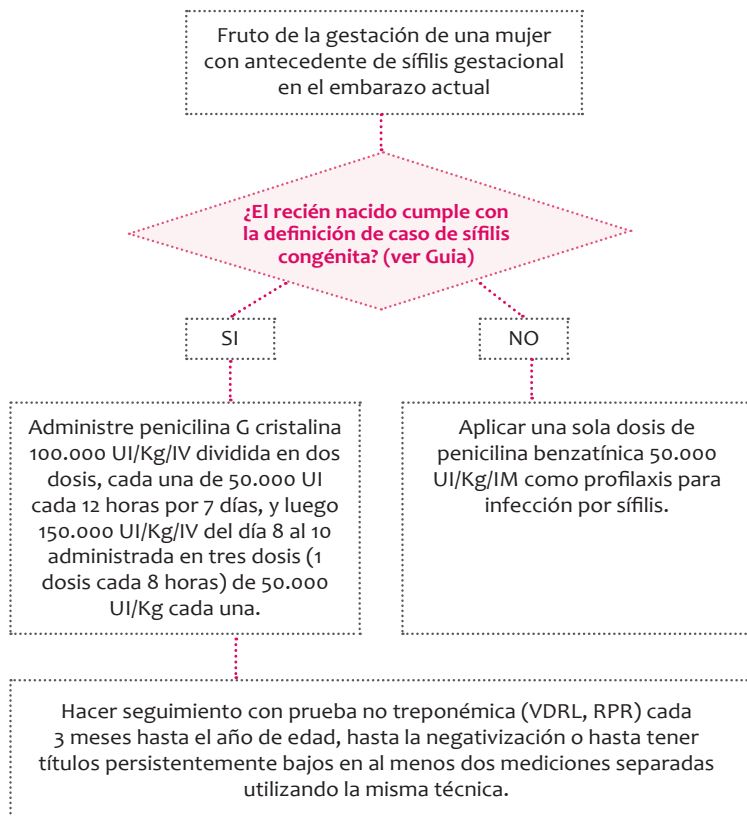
Fruto de la gestación de una mujer con antecedente de sífilis gestacional en el embarazo actual

¿El recién nacido cumple con la definición de caso de sífilis congénita? (ver Guia)

SI

NO

Administre penicilina G cristalina 100.000 UI/Kg/IV dividida en dos dosis, cada una de 50.000 UI cada 12 horas por 7 días, y luego 150.000 UI/Kg/IV del día 8 al 10 administrada en tres dosis (1 dosis cada 8 horas) de 50.000 UI/Kg cada una.

Aplicar una sola dosis de penicilina benzatínica 50.000 UI/Kg/IM como profilaxis para infección por sífilis.

Hacer seguimiento con prueba no treponémica (VDRL, RPR) cada 3 meses hasta el año de edad, hasta la negativización o hasta tener títulos persistentemente bajos en al menos dos mediciones separadas utilizando la misma técnica.